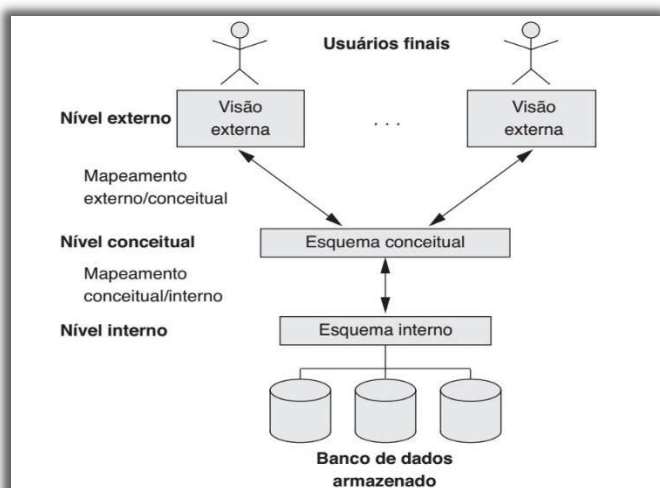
Usuários finais

Nível externo

Visão externa

. . .

Visão externa

Mapeamento externo/conceitual

Nível conceitual

Esquema conceitual

Mapeamento conceitual/interno

Nível interno

Esquema interno

Banco de dados armazenado